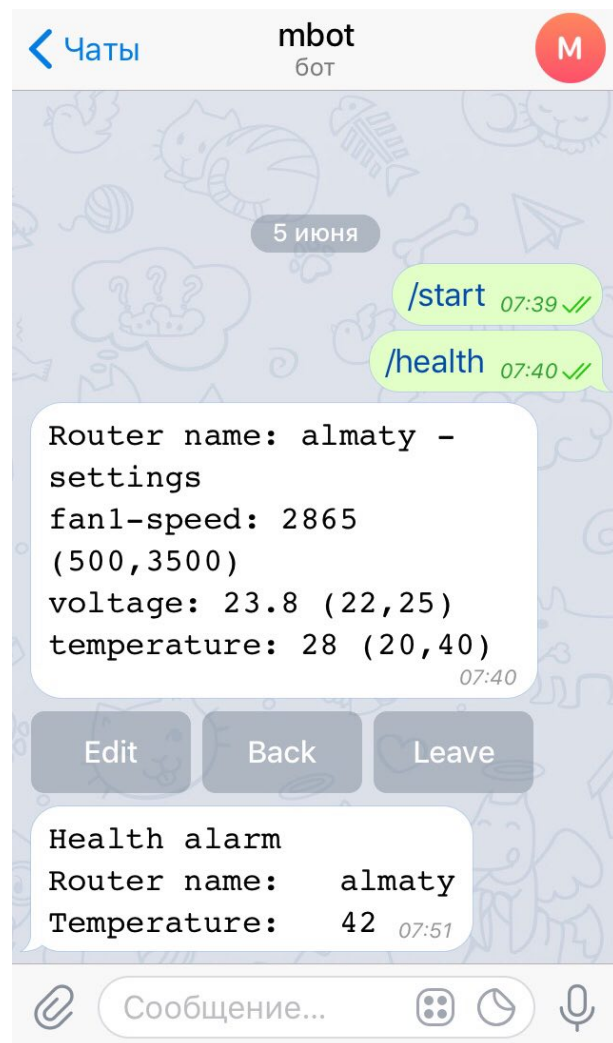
< Чаты
mbot
бот
M

5 июня

/start 07:39

/health 07:40

Router name: almaty - settings
fan1-speed: 2865 (500,3500)
voltage: 23.8 (22,25)
temperature: 28 (20,40)
07:40

Edit
Back
Leave

Health alarm
Router name: almaty
Temperature: 42 07:51

Сообщение...